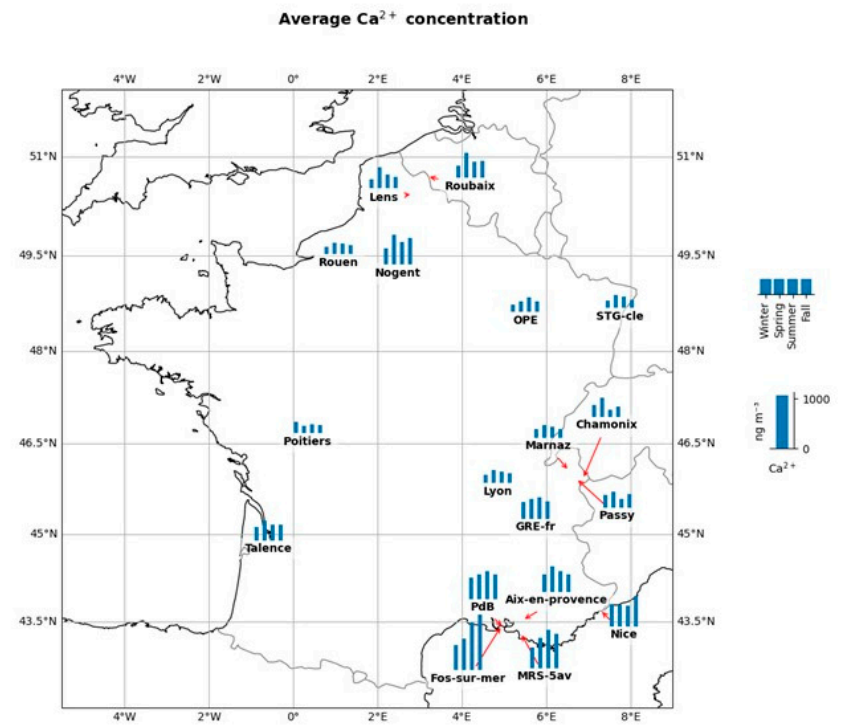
Average Ca$^{2+}$ concentration

4°W 2°W 0° 2°E 4°E 6°E 8°E

51°N
49.5°N
48°N
46.5°N
45°N
43.5°N

Lens
Roubaix
Rouen
Nogent
OPE
STG-cle
Poitiers
Marnaz
Chamonix
Lyon
GRE-fr
Passy
Talence
PdB
Aix-en-provence
Nice
Fos-sur-mer
MRS-5av

Winter Spring Summer Fall

ng m$^{-3}$
1000
0
Ca$^{2+}$